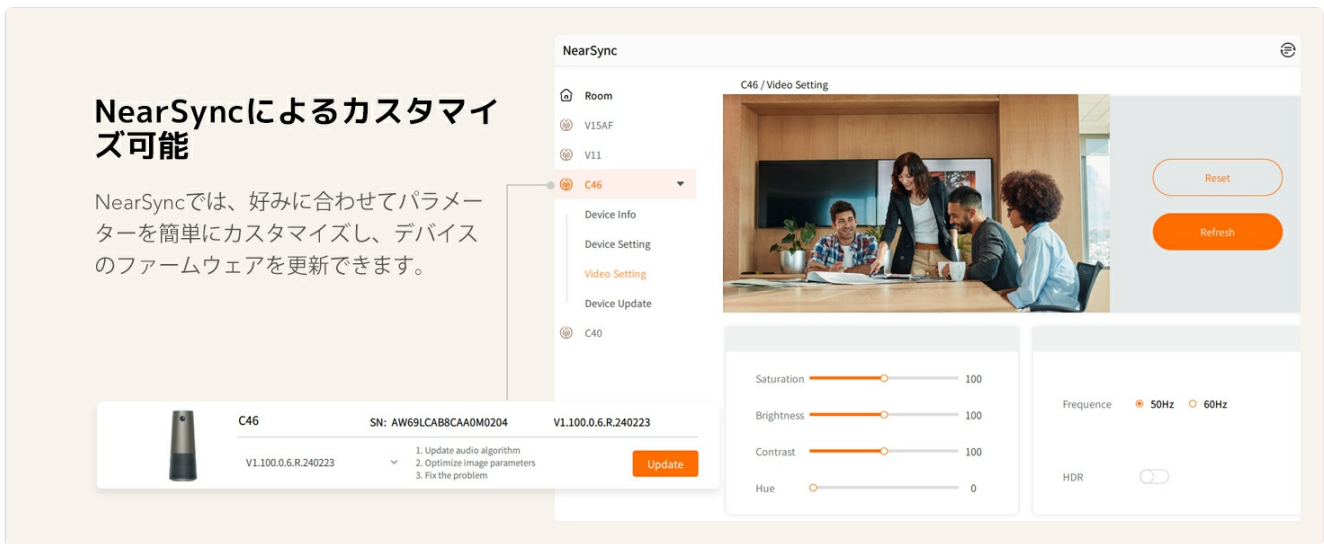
NearSyncによるカスタマイズ可能

NearSyncでは、好みに合わせてパラメーターを簡単にカスタマイズし、デバイスのファームウェアを更新できます。

NearSync

Room
V15AF
V11
C46
Device Info
Device Setting
Video Setting
Device Update
C40

C46 / Video Setting

Reset
Refresh

Saturation 100
Brightness 100
Contrast 100
Hue 0

Frequence 50Hz 60Hz
HDR

C46 SN: AW69LCAB8CAA0M0204 V1.100.0.6.R.240223
V1.100.0.6.R.240223
1. Update audio algorithm
2. Optimize image parameters
3. Fix the problem
Update